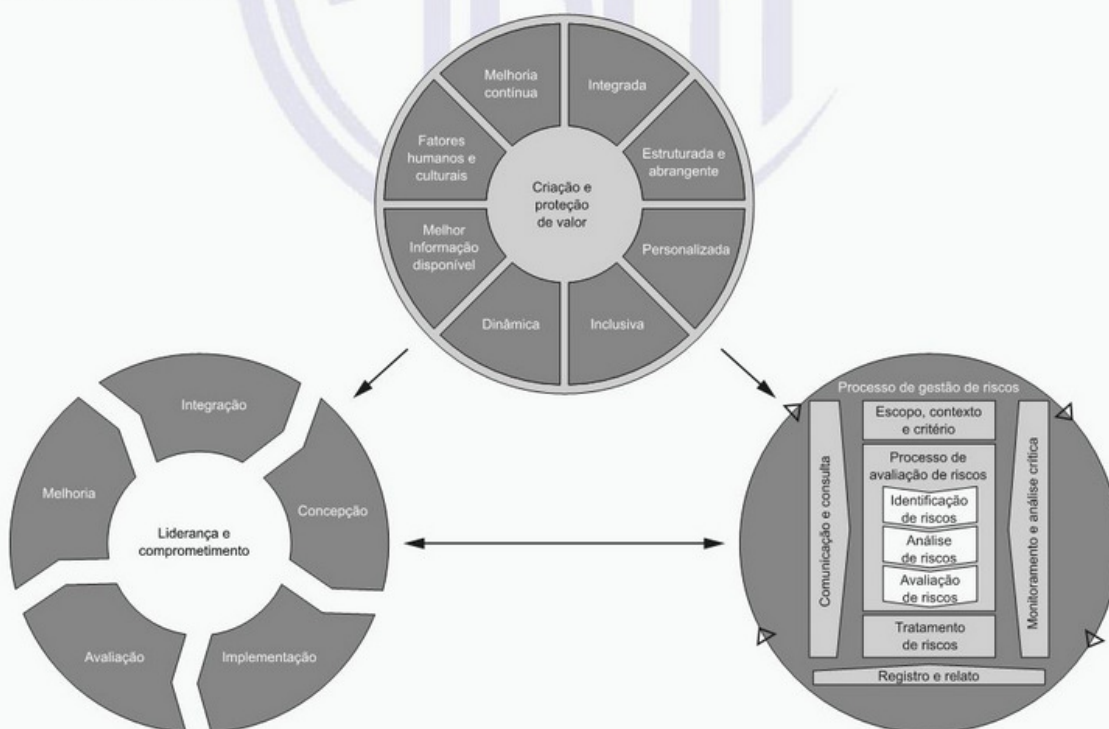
Melhoria contínua

Integrada

Fatores humanos e culturais

Criação e proteção de valor

Estruturada e abrangente

Melhor Informação disponível

Personalizada

Dinâmica

Inclusiva

Integração

Melhoria

Liderança e comprometimento

Concepção

Avaliação

Implementação

Processo de gestão de riscos

Escopo, contexto e critério

Processo de avaliação de riscos

Identificação de riscos

Análise de riscos

Avaliação de riscos

Tratamento de riscos

Comunicação e consulta

Monitoramento e análise crítica

Registro e relato